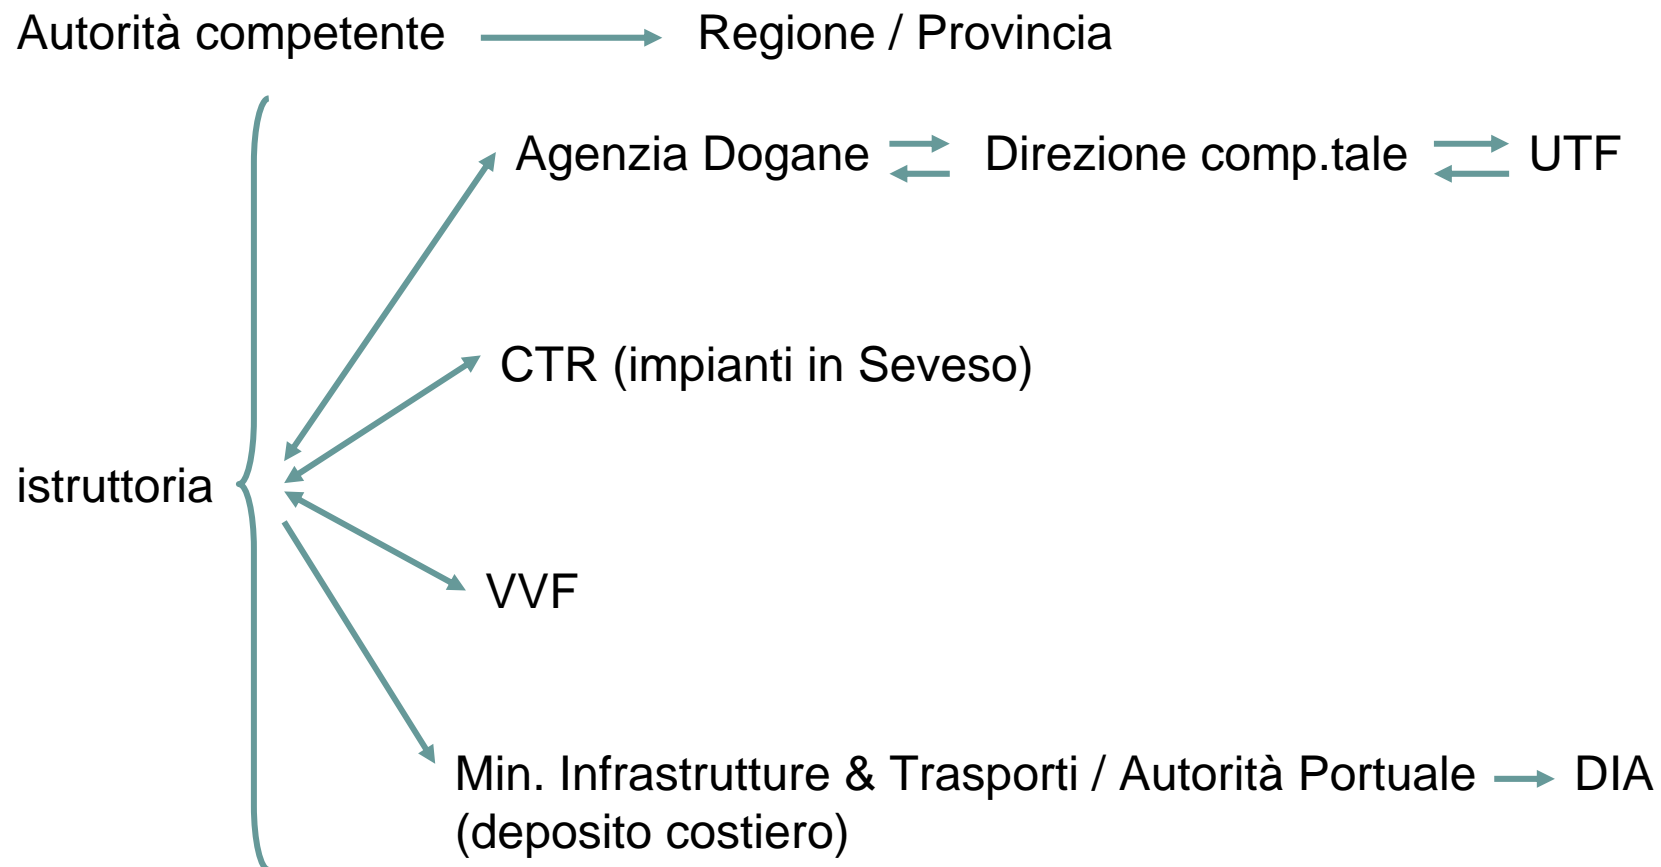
Autorità competente → Regione / Provincia

Agenzia Dogane ⇄ Direzione comp.tale ⇄ UTF

CTR (impianti in Seveso)

istruttoria

VVF

Min. Infrastrutture & Trasporti / Autorità Portuale → DIA
(deposito costiero)